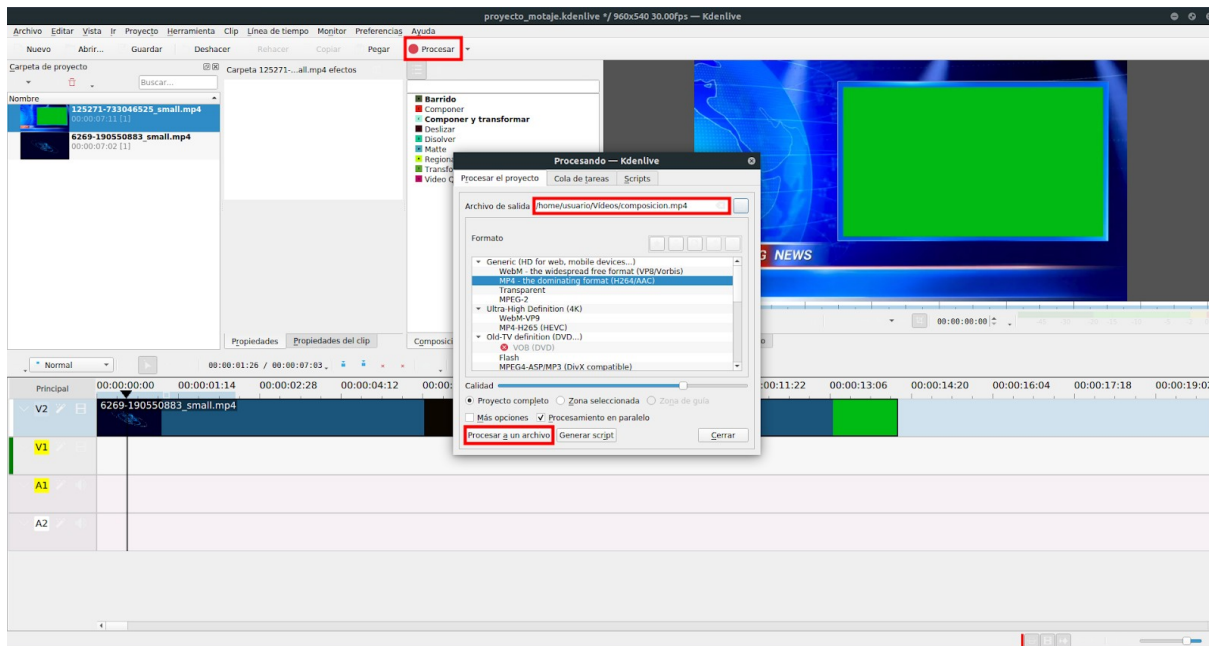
proyecto_motaje.kdenlive */ 960x540 30.00fps — Kdenlive

Archivo Editar Vista Ir Proyecto Herramienta Clip Línea de tiempo Monitor Preferencias Ayuda

Nuevo Abrir... Guardar Deshacer Rehacer Copiar Pegar Procesar

Carpeta de proyecto

Buscar...

Nombre

125271-733046525_small.mp4
00:00:07:11 [1]

6269-190550883_small.mp4
00:00:07:02 [1]

Carpeta 125271-...all.mp4 efectos

Barrido
Componer
Componer y transformar
Deslizar
Disolver
Matte
Regiona
Transfo
Video C

Propiedades Propiedades del clip Composici

Procesando — Kdenlive

Procesar el proyecto Cola de tareas Scripts

Archivo de salida /home/usuario/Vídeos/composicion.mp4

Formato

Generic (HD for web, mobile devices...)
WebM - the widespread free format (VP8/Vorbis)
MP4 - the dominating format (H264/AAC)
Transparent
MPEG-2
Ultra-High Definition (4K)
WebM-VP9
MP4-H265 (HEVC)
Old-TV definition (DVD...)
VOB (DVD)
Flash
MPEG4-ASP/MP3 (DivX compatible)

Calidad

Proyecto completo Zona seleccionada Zona de guía

Más opciones Procesamiento en paralelo

Procesar a un archivo Generar script Cerrar

G NEWS

00:00:00:00

Normal

00:00:01:26 / 00:00:07:03

Principal 00:00:00:00 00:00:01:14 00:00:02:28 00:00:04:12 00:0 :00:11:22 00:00:13:06 00:00:14:20 00:00:16:04 00:00:17:18 00:00:19:02

V2 6269-190550883_small.mp4

V1

A1

A2